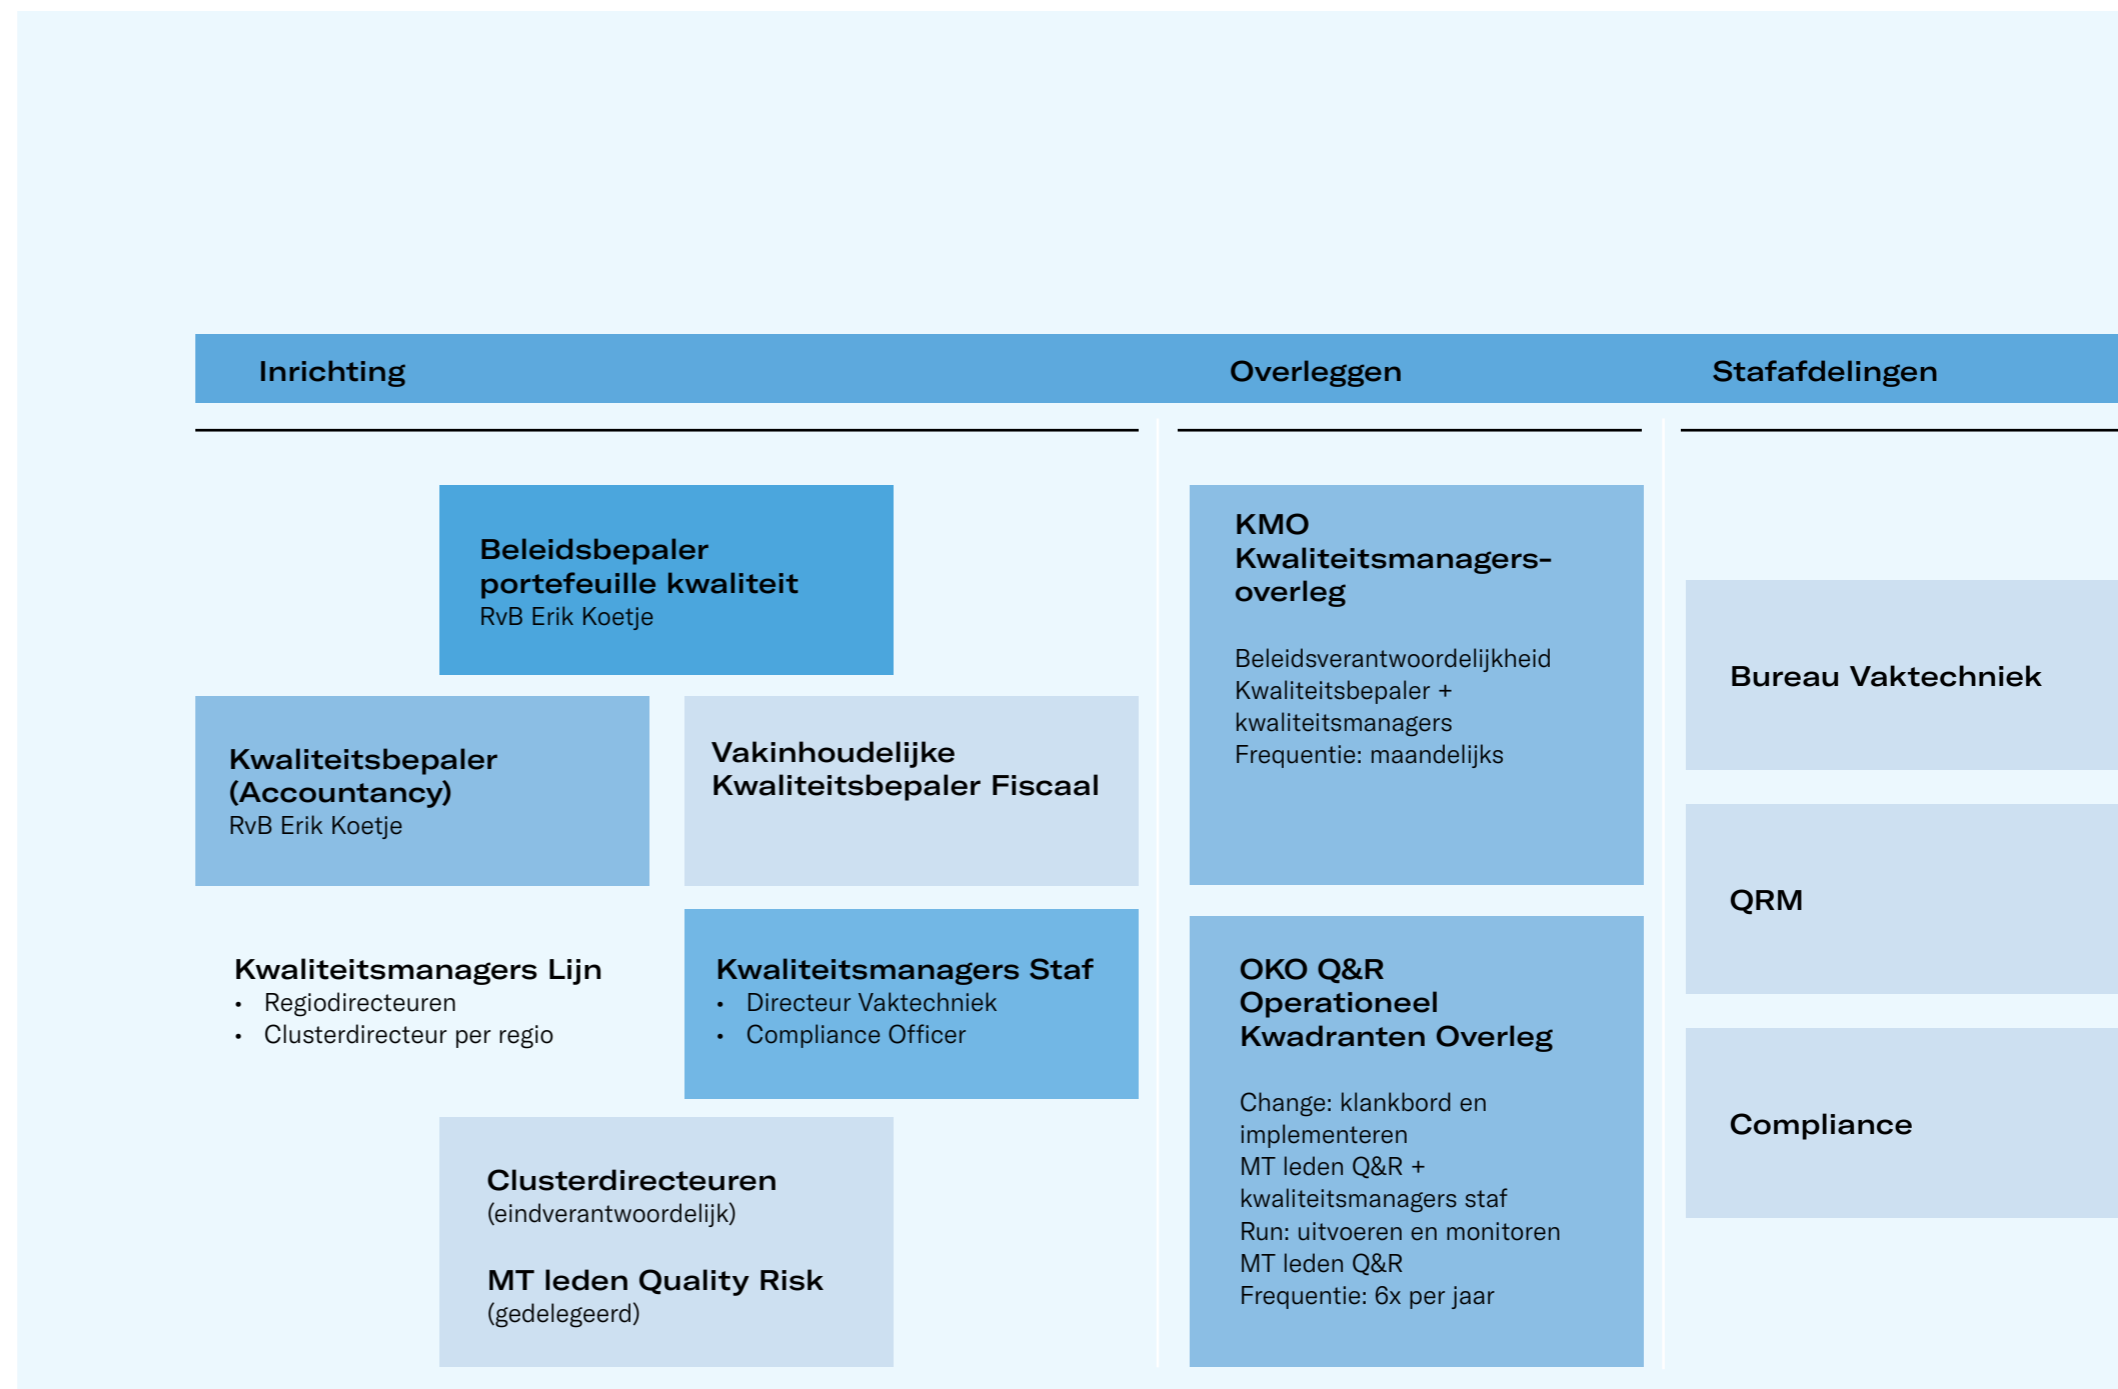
Inrichting

Overleggen

Stafafdelingen

Beleidsbepaler portefeuille kwaliteit
RvB Erik Koetje

Kwaliteitsbepaler (Accountancy)
RvB Erik Koetje

Vakinhoudelijke Kwaliteitsbepaler Fiscaal

Kwaliteitsmanagers Lijn
• Regiodirecteuren
• Clusterdirecteur per regio

Kwaliteitsmanagers Staf
• Directeur Vaktechniek
• Compliance Officer

Clusterdirecteuren
(eindverantwoordelijk)

MT leden Quality Risk
(gedelegeerd)

KMO
Kwaliteitsmanagers-overleg

Beleidsverantwoordelijkheid
Kwaliteitsbepaler + kwaliteitsmanagers
Frequentie: maandelijks

OKO Q&R
Operationeel Kwadranten Overleg

Change: klankbord en implementeren
MT leden Q&R + kwaliteitsmanagers staf
Run: uitvoeren en monitoren
MT leden Q&R
Frequentie: 6x per jaar

Bureau Vaktechniek

QRM

Compliance